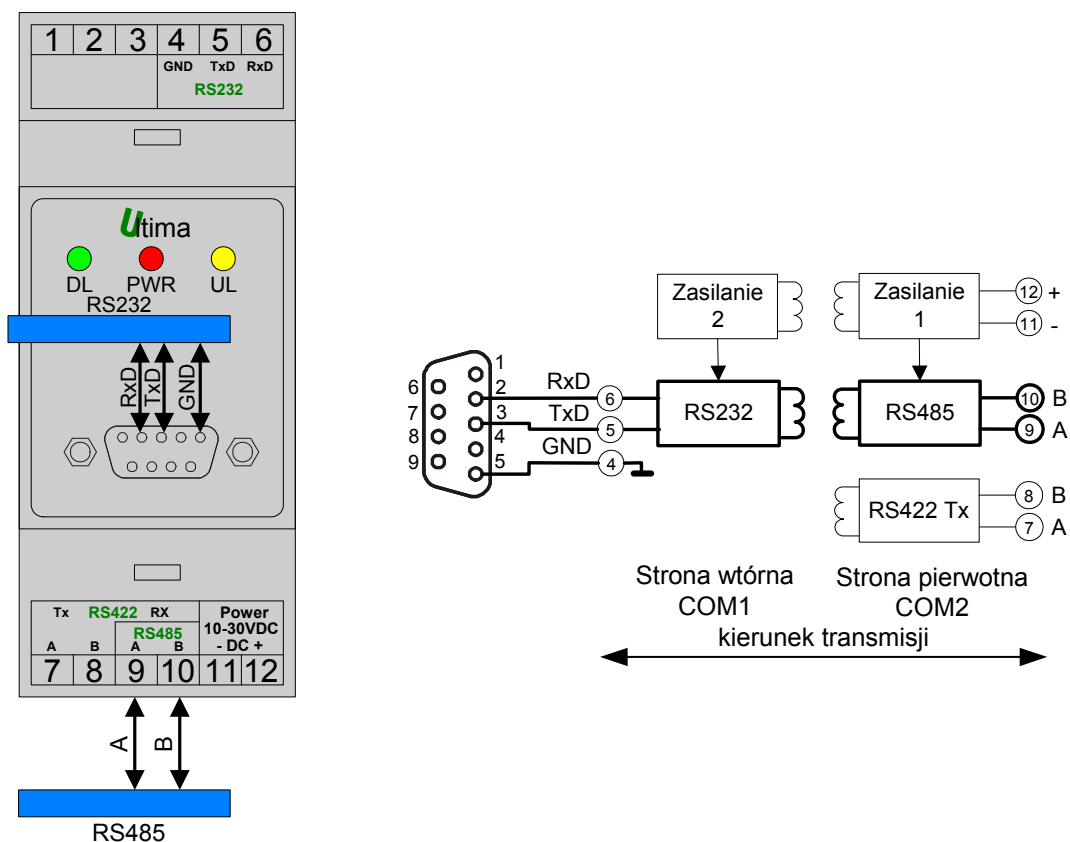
1 2 3 4 5 6
GND TxD RxD
RS232

Ultima
DL PWR UL
RS232
RxD TxD GND

Tx RS422 RX
A B
RS485
A B
Power 10-30VDC - DC +
7 8 9 10 11 12

A B
RS485

Zasilanie 2
Zasilanie 1
12 +
11 -
1
6 2 RxD 6
7 3 TxD 5
8 4 GND 4
9 5
RS232
RS485
10 B
9 A
RS422 Tx
8 B
7 A

Strona wtórna COM1
Strona pierwotna COM2
kierunek transmisji